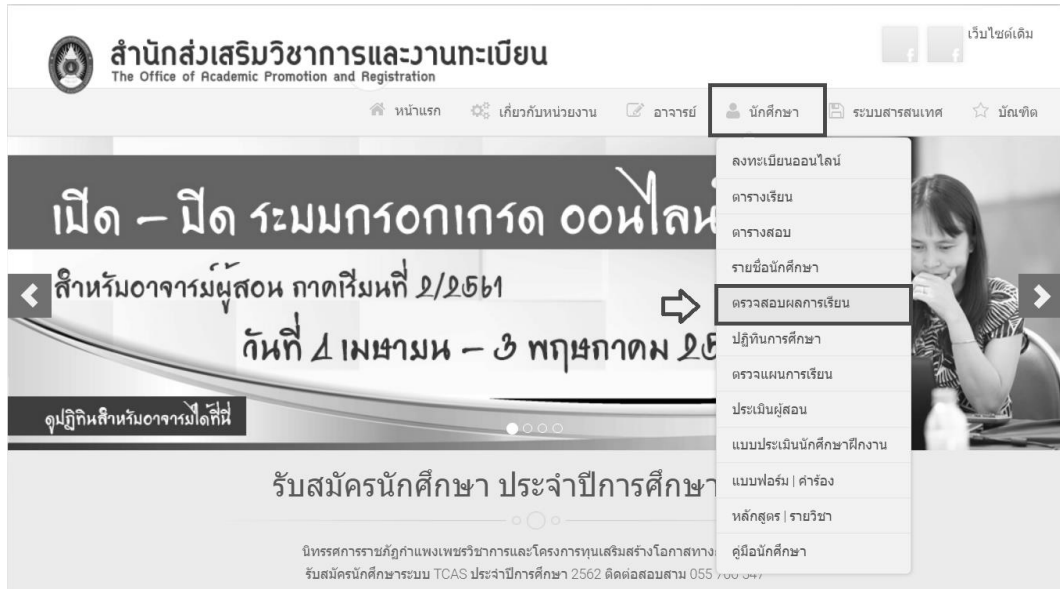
สำนักส่งเสริมวิชาการและงานทะเบียน
The Office of Academic Promotion and Registration

เว็บไซต์เดิม

หน้าแรก เกี่ยวกับหน่วยงาน อาจารย์ นักศึกษา ระบบสารสนเทศ บัณฑิต

ลงทะเบียนออนไลน์
ตารางเรียน
ตารางสอบ
รายชื่อนักศึกษา
ตรวจสอบผลการเรียน
ปฏิทินการศึกษา
ตรวจแผนการเรียน
ประเมินผู้สอน
แบบประเมินนักศึกษาฝึกงาน
แบบฟอร์ม | คำร้อง
หลักสูตร | รายวิชา
คู่มือนักศึกษา

เปิด – ปิด ระบบกรอกเกรด ออนไลน์
สำหรับอาจารย์ผู้สอน ภาคเรียนที่ 2/2561
วันที่ 4 เมษายน – 3 พฤษภาคม 25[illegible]

ดูปฏิทินสำหรับอาจารย์ได้ที่นี่

รับสมัครนักศึกษา ประจำปีการศึกษา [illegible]

นิทรรศการราชภัฏกำแพงเพชรวิชาการและโครงการทุนเสริมสร้างโอกาสทาง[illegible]
รับสมัครนักศึกษาระบบ TCAS ประจำปีการศึกษา 2562 ติดต่อสอบถาม 055 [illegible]